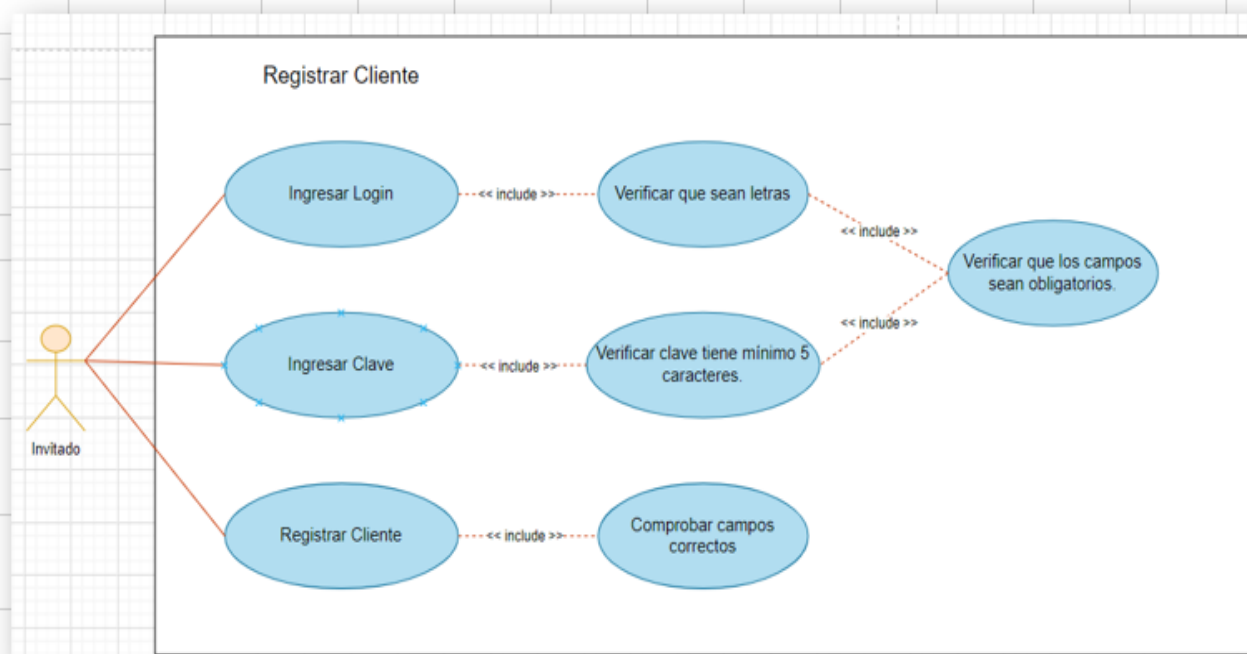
Registrar Cliente

Ingresar Login

<< include >>

Verificar que sean letras

<< include >>

Verificar que los campos sean obligatorios.

<< include >>

Ingresar Clave

<< include >>

Verificar clave tiene mínimo 5 caracteres.

Invitado

Registrar Cliente

<< include >>

Comprobar campos correctos